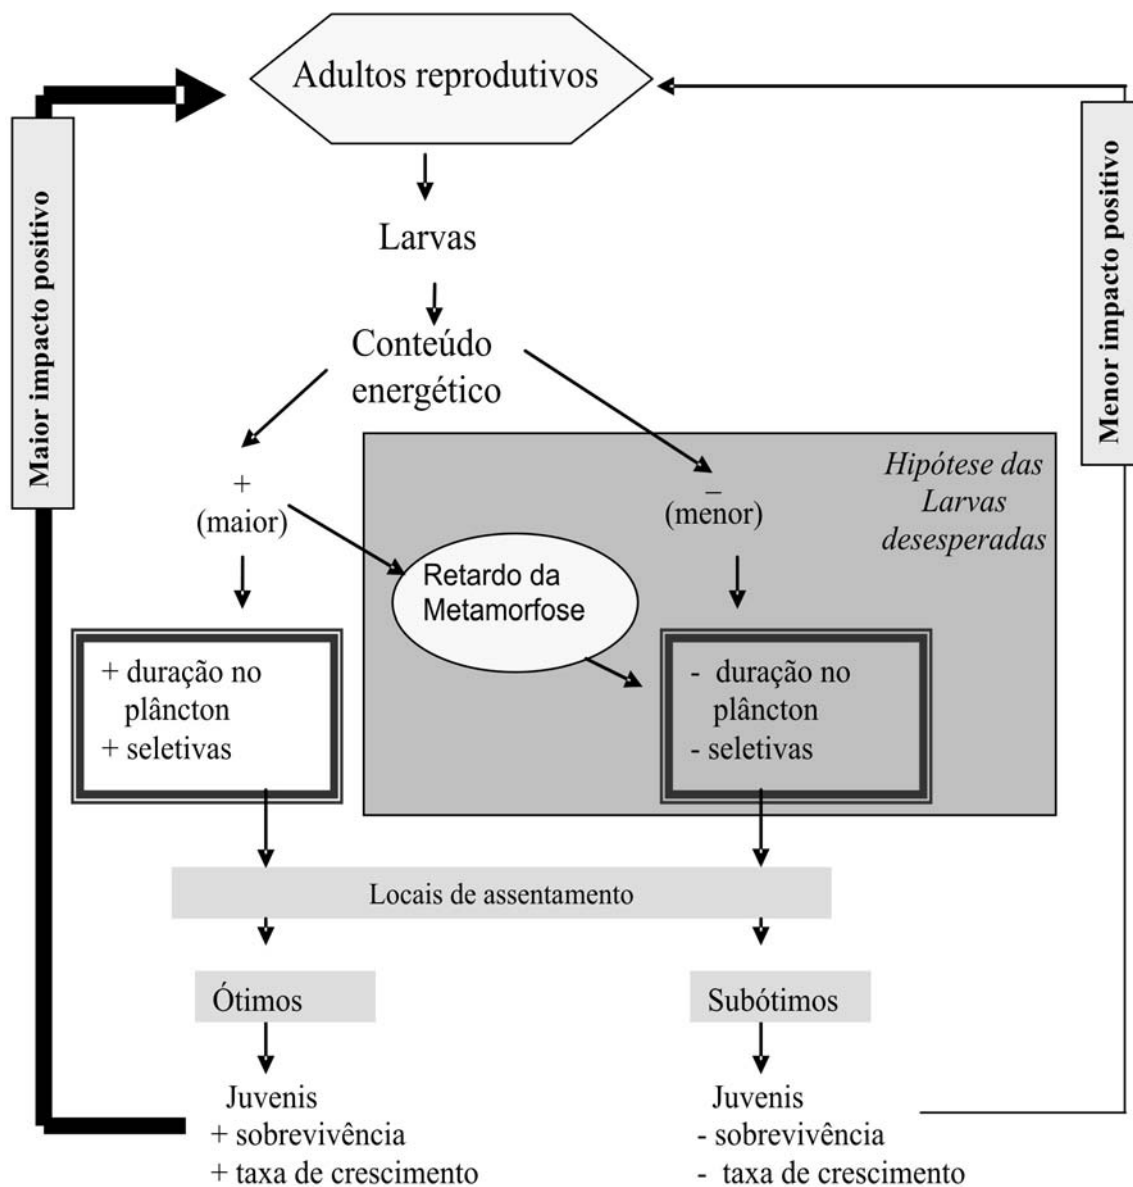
Adultos reprodutivos

Maior impacto positivo

Menor impacto positivo

Larvas

Conteúdo energético

+
(maior)

–
(menor)

Hipótese das Larvas desesperadas

Retardo da Metamorfose

+ duração no plâncton
+ seletivas

- duração no plâncton
- seletivas

Locais de assentamento

Ótimos

Subótimos

Juvenis
+ sobrevivência
+ taxa de crescimento

Juvenis
- sobrevivência
- taxa de crescimento